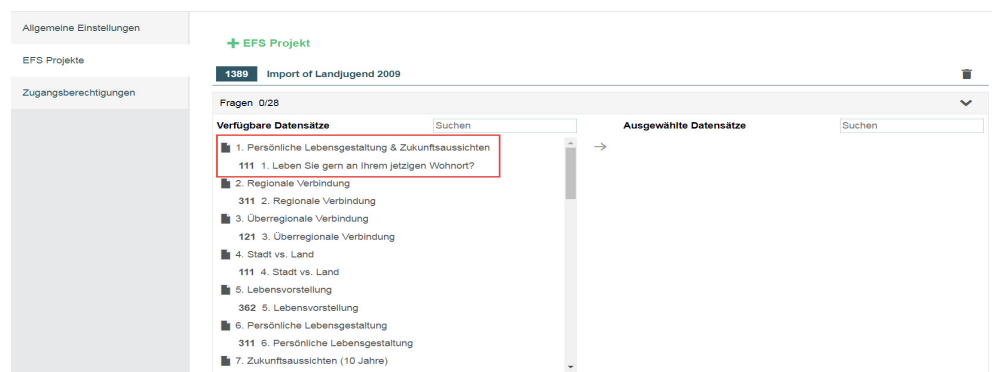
Allgemeine Einstellungen

EFS Projekte

Zugangsberechtigungen

+ EFS Projekt

1389 Import of Landjugend 2009

Fragen 0/28

Verfügbare Datensätze

Suchen

Ausgewählte Datensätze

Suchen

1. Persönliche Lebensgestaltung & Zukunftsaussichten

111 1. Leben Sie gern an Ihrem jetzigen Wohnort?

2. Regionale Verbindung

311 2. Regionale Verbindung

3. Überregionale Verbindung

121 3. Überregionale Verbindung

4. Stadt vs. Land

111 4. Stadt vs. Land

5. Lebensvorstellung

362 5. Lebensvorstellung

6. Persönliche Lebensgestaltung

311 6. Persönliche Lebensgestaltung

7. Zukunftsaussichten (10 Jahre)